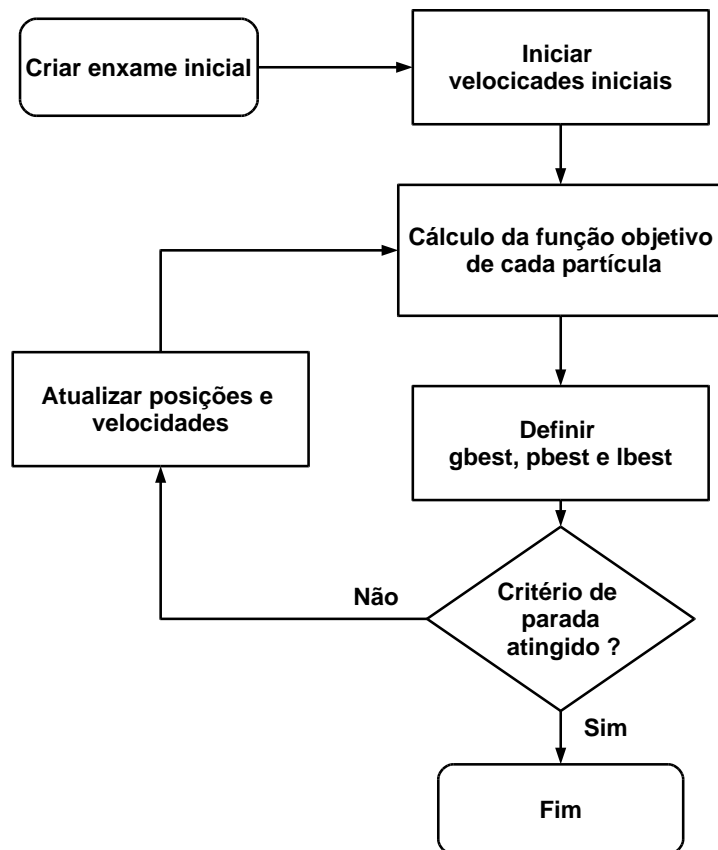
Criar enxame inicial

Iniciar velocicades iniciais

Cálculo da função objetivo de cada partícula

Atualizar posições e velocidades

Definir gbest, pbest e lbest

Não

Critério de parada atingido ?

Sim

Fim